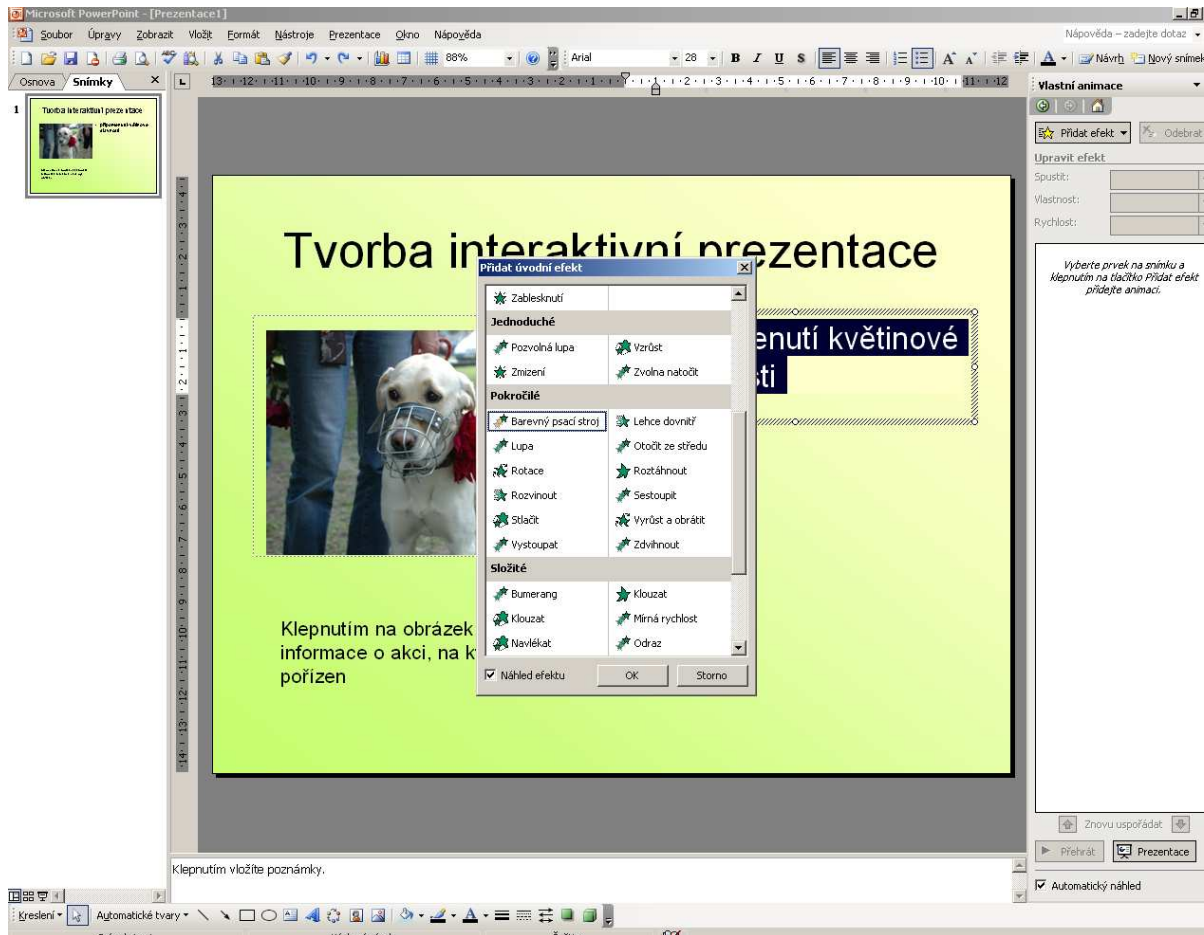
Microsoft PowerPoint - [Prezentace1]

Soubor Úpravy Zobrazit Vložit Formát Nástroje Prezentace Okno Nápověda

Nápověda – zadejte dotaz

88% Arial 28 B I U S Návrh Nový snímek

Osnova Snímky

1

Tvorba interaktivní prezentace

Vlastní animace

Přidat efekt Odebrat

Upravit efekt

Spustit:

Vlastnost:

Rychlost:

Vyberte prvek na snímku a klepnutím na tlačítko Přidat efekt přidejte animaci.

Tvorba in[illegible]ezentace

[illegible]enutí květinové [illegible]sti

Přidat úvodní efekt

Zablesknutí

Jednoduché

Pozvolná lupa

Vzrůst

Zmizení

Zvolna natočit

Pokročilé

Barevný psací stroj

Lehce dovnitř

Lupa

Otočit ze středu

Rotace

Roztáhnout

Rozvinout

Sestoupit

Stlačit

Vyrůst a obrátit

Vystoupat

Zdvihnout

Složité

Bumerang

Klouzat

Klouzat

Mírná rychlost

Navlékat

Odraz

Náhled efektu

OK

Storno

Klepnutím na obrázek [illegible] informace o akci, na k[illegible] pořízen

Znovu uspořádat

Přehrát

Prezentace

Automatický náhled

Klepnutím vložíte poznámky.

Kreslení Automatické tvary